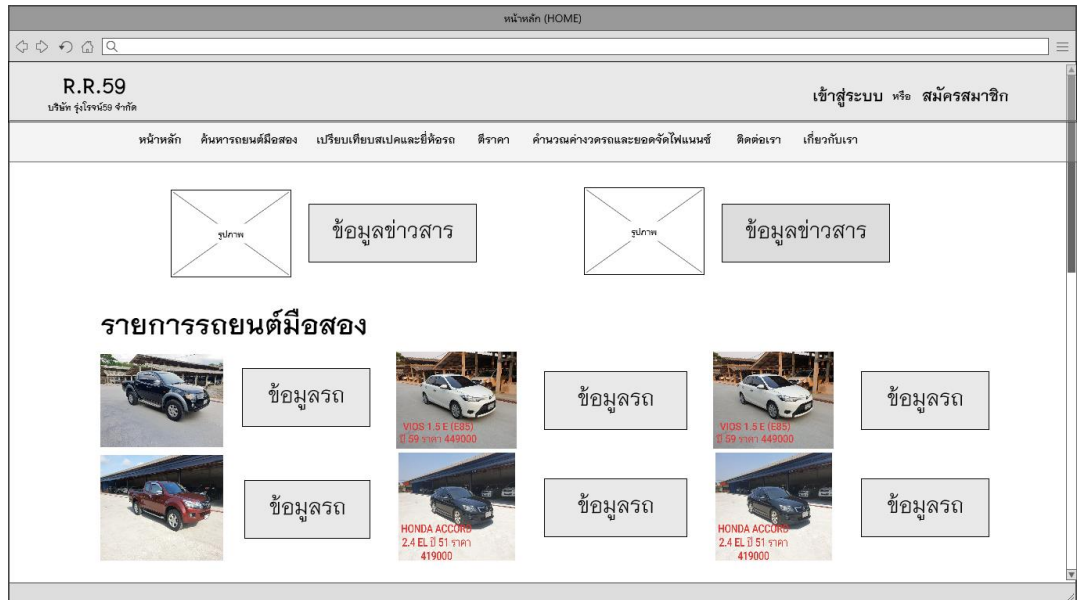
หน้าหลัก (HOME)

R.R.59
บริษัท รุ่งโรจน์59 จำกัด

เข้าสู่ระบบ หรือ สมัครสมาชิก

หน้าหลัก ค้นหารถยนต์มือสอง เปรียบเทียบสเปคและยี่ห้อรถ ตีราคา คำนวณค่างวดรถและยอดจัดไฟแนนซ์ ติดต่อเรา เกี่ยวกับเรา

รูปภาพ ข้อมูลข่าวสาร รูปภาพ ข้อมูลข่าวสาร

รายการรถยนต์มือสอง

ข้อมูลรถ

VIOS 1.5 E (E85) ปี 59 ราคา 449000

ข้อมูลรถ

VIOS 1.5 E (E85) ปี 59 ราคา 449000

ข้อมูลรถ

ข้อมูลรถ

HONDA ACCORD 2.4 EL ปี 51 ราคา 419000

ข้อมูลรถ

HONDA ACCORD 2.4 EL ปี 51 ราคา 419000

ข้อมูลรถ